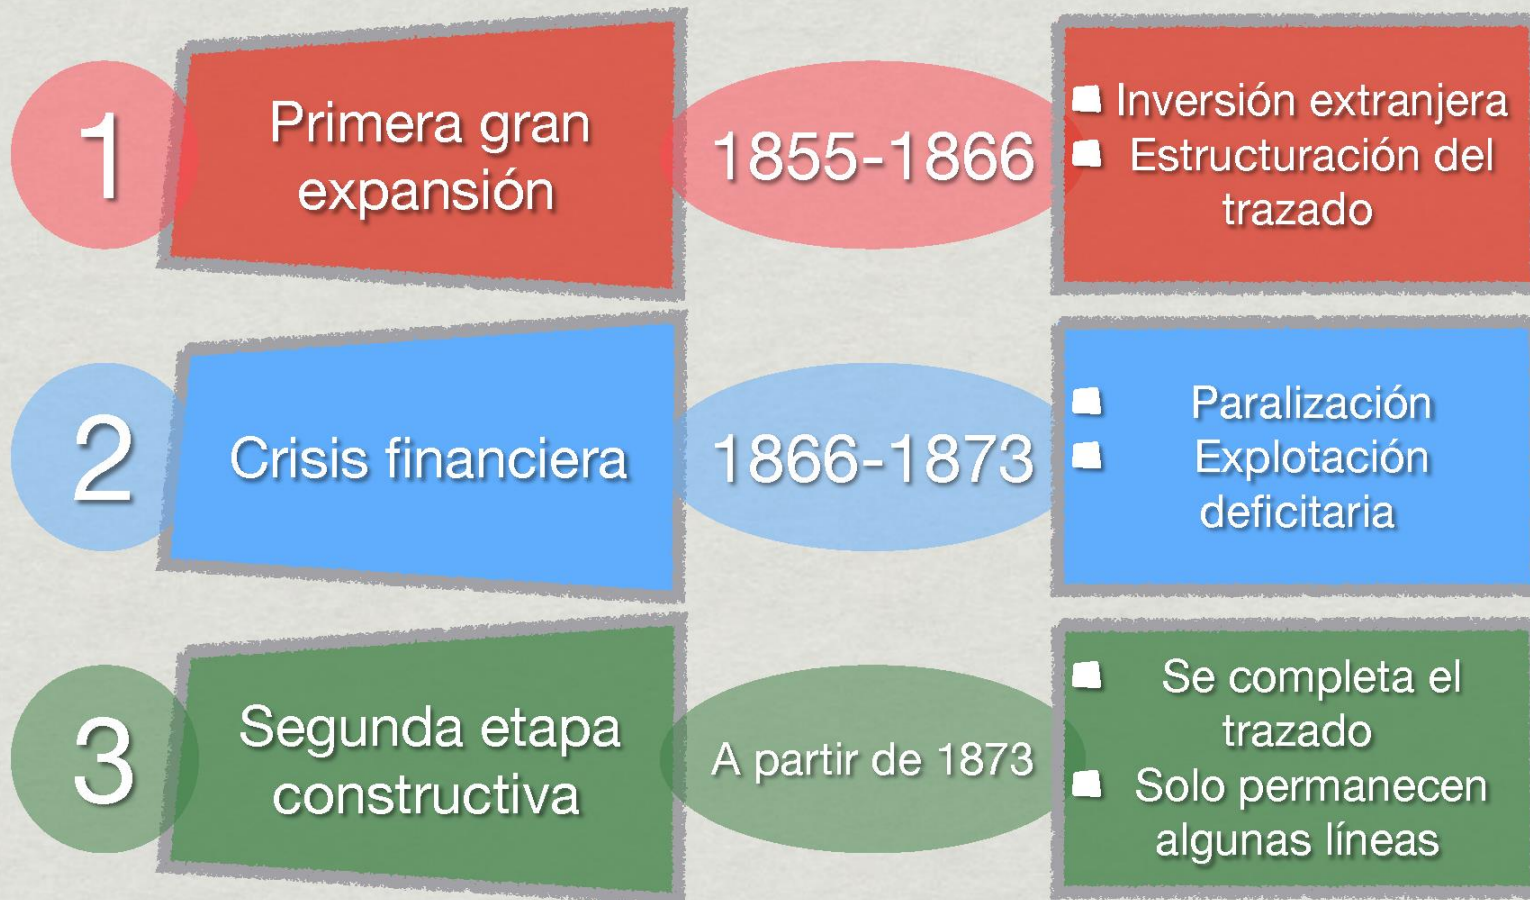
1

Primera gran expansión

1855-1866

- Inversión extranjera
- Estructuración del trazado

2

Crisis financiera

1866-1873

- Paralización
- Explotación deficitaria

3

Segunda etapa constructiva

A partir de 1873

- Se completa el trazado
- Solo permanecen algunas líneas